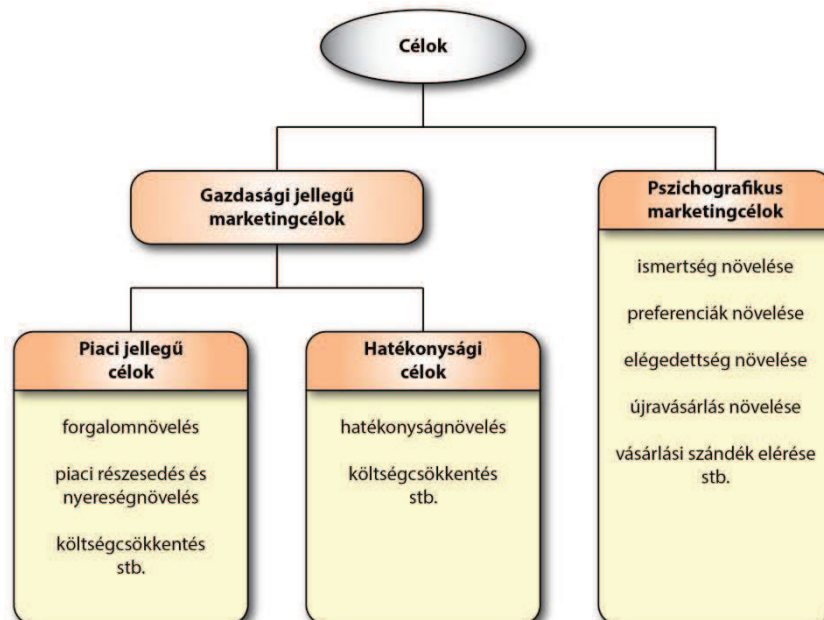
Célok

Gazdasági jellegű marketingcélok

Pszichografikus marketingcélok

ismertség növelése

preferenciák növelése

elégedettség növelése

újravásárlás növelése

vásárlási szándék elérése stb.

Piaci jellegű célok

forgalomnövelés

piaci részesedés és nyereségnövelés

költségcsökkentés stb.

Hatékonysági célok

hatékonyságnövelés

költségcsökkentés stb.